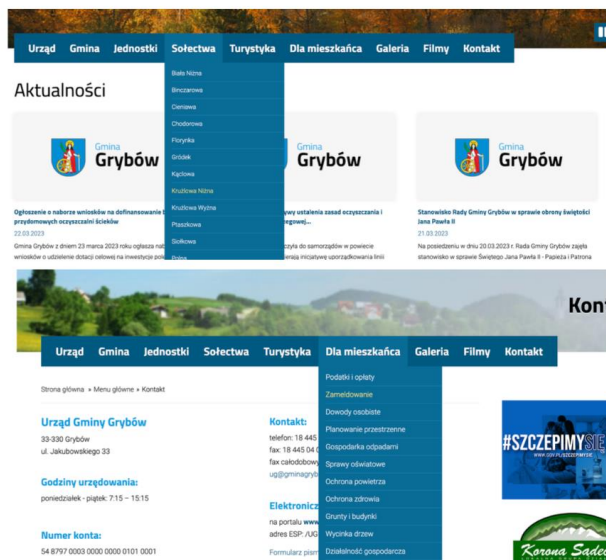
Urząd Gmina Jednostki Sołectwa Turystyka Dla mieszkańca Galeria Filmy Kontakt

Biała Niżna
Binczarowa
Cieniawa
Chodorowa
Florynka
Gródek
Kąclowa
Królowa Niżna
Królowa Wyżna
Ptaszkowa
Siołkowa
Polna

Aktualności

Gmina Grybów

Gmina Grybów

Gmina Grybów

Ogłoszenie o naborze wniosków na dofinansowanie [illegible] przydomowych oczyszczalni ścieków
22.03.2023
Gmina Grybów z dniem 23 marca 2023 roku ogłasza nab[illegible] wniosków o udzielenie dotacji celowej na inwestycje pol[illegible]

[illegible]wy ustalenia zasad oczyszczania i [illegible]egowej...
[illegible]czyła do samorządów w powiecie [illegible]erają inicjatywę uporządkowania linii

Stanowisko Rady Gminy Grybów w sprawie obrony świętości Jana Pawła II
21.03.2023
Na posiedzeniu w dniu 20.03.2023 r. Rada Gminy Grybów zajęła stanowisko w sprawie Świętego Jana Pawła II - Papieża i Patrona

Kon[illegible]

Urząd Gmina Jednostki Sołectwa Turystyka Dla mieszkańca Galeria Filmy Kontakt

Strona główna » Menu główne » Kontakt

Podatki i opłaty
Zameldowanie
Dowody osobiste
Planowanie przestrzenne
Gospodarka odpadami
Sprawy oświatowe
Ochrona powietrza
Ochrona zdrowia
Grunty i budynki
Wycinka drzew
Działalność gospodarcza

Urząd Gminy Grybów
33-330 Grybów
ul. Jakubowskiego 33

Godziny urzędowania:
poniedziałek - piątek: 7:15 – 15:15

Numer konta:
54 8797 0003 0000 0000 0101 0001

Kontakt:
telefon: 18 445 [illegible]
fax: 18 445 04 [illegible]
fax całodobowy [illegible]
ug@gminagryb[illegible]

Elektroniczn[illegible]
na portalu www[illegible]
adres ESP: /UG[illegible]
Formularz pism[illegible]

#SZCZEPIMYSIĘ
WWW.GOV.PL/SZCZEPIMYSIE

Korona Sąde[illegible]